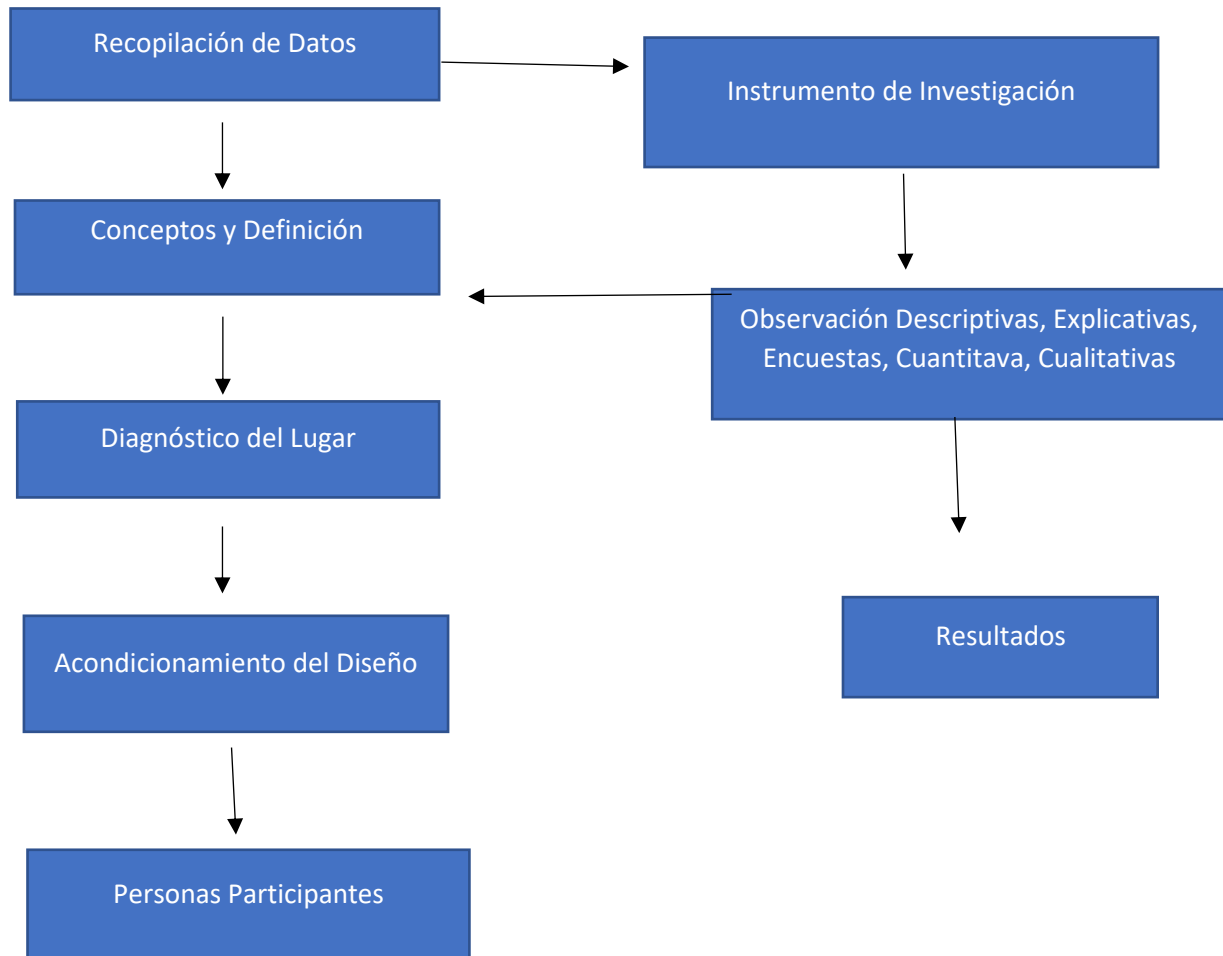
Recopilación de Datos

Instrumento de Investigación

Conceptos y Definición

Observación Descriptivas, Explicativas, Encuestas, Cuantitava, Cualitativas

Diagnóstico del Lugar

Resultados

Acondicionamiento del Diseño

Personas Participantes